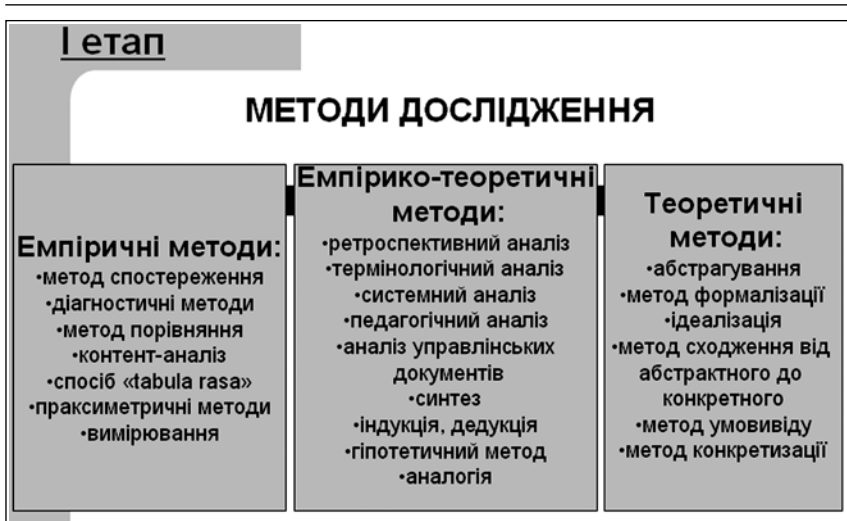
I етап

МЕТОДИ ДОСЛІДЖЕННЯ

Емпіричні методи:
•метод спостереження
•діагностичні методи
•метод порівняння
•контент-аналіз
•спосіб «tabula rasa»
•праксиметричні методи
•вимірювання

Емпірико-теоретичні методи:
•ретроспективний аналіз
•термінологічний аналіз
•системний аналіз
•педагогічний аналіз
•аналіз управлінських документів
•синтез
•індукція, дедукція
•гіпотетичний метод
•аналогія

Теоретичні методи:
•абстрагування
•метод формалізації
•ідеалізація
•метод сходження від абстрактного до конкретного
•метод умовиводу
•метод конкретизації